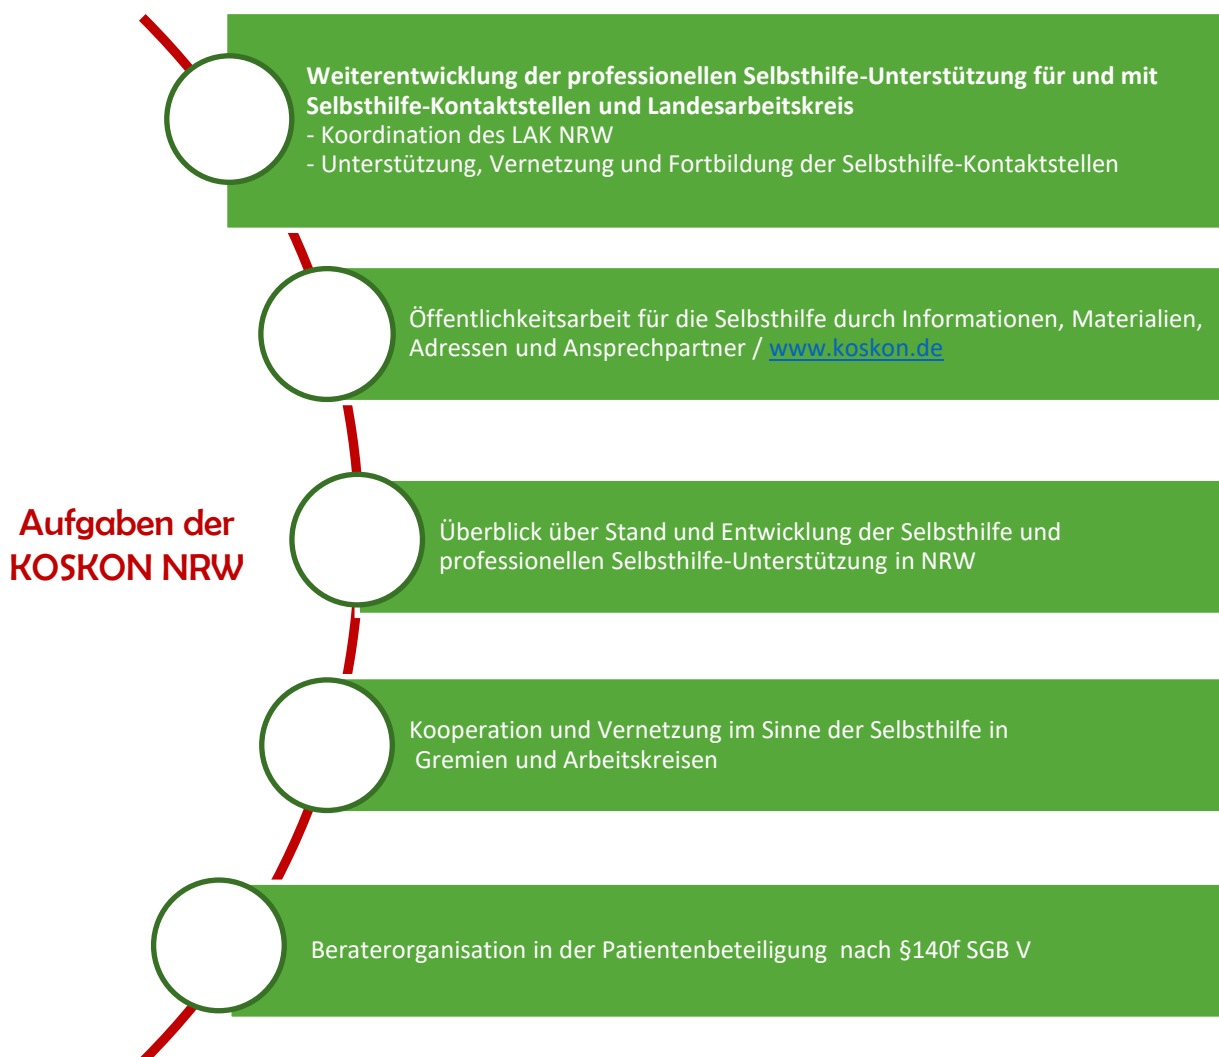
Weiterentwicklung der professionellen Selbsthilfe-Unterstützung für und mit Selbsthilfe-Kontaktstellen und Landesarbeitskreis
- Koordination des LAK NRW
- Unterstützung, Vernetzung und Fortbildung der Selbsthilfe-Kontaktstellen

Öffentlichkeitsarbeit für die Selbsthilfe durch Informationen, Materialien, Adressen und Ansprechpartner / www.koskon.de

Aufgaben der KOSKON NRW

Überblick über Stand und Entwicklung der Selbsthilfe und professionellen Selbsthilfe-Unterstützung in NRW

Kooperation und Vernetzung im Sinne der Selbsthilfe in Gremien und Arbeitskreisen

Beraterorganisation in der Patientenbeteiligung nach §140f SGB V